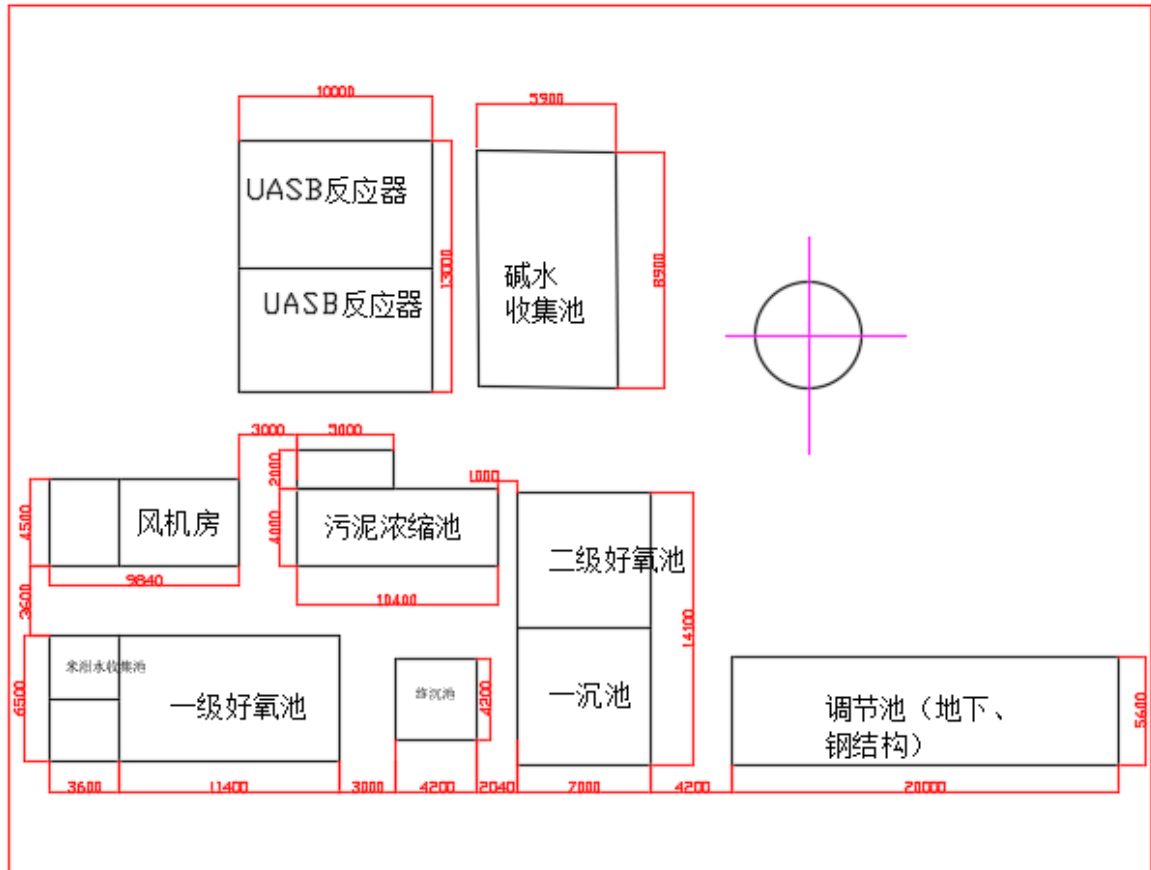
10000
UASB反应器
UASB反应器
13000
5900
碱水
收集池
8900
3000
3000
2000
1000
4500
风机房
4000
污泥浓缩池
9840
10400
二级好氧池
3600
14100
6500
米削水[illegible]集池
一级好氧池
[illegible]沉池
4200
一沉池
调节池（地下、
钢结构）
5600
3600
11400
3000
4200
2040
7000
4200
20000